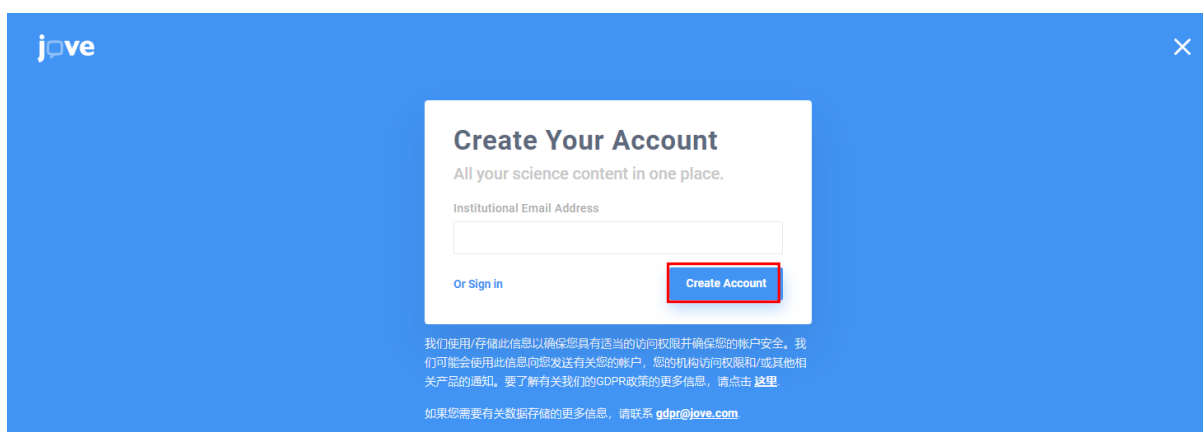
jove

Create Your Account

All your science content in one place.

Institutional Email Address

Or Sign in

Create Account

我们使用/存储此信息以确保您具有适当的访问权限并确保您的帐户安全。我们可能会使用此信息向您发送有关您的帐户，您的机构访问权限和/或其他相关产品的通知。要了解有关我们的GDPR政策的更多信息，请点击 这里.

如果您需要有关数据存储的更多信息，请联系 gdpr@jove.com.